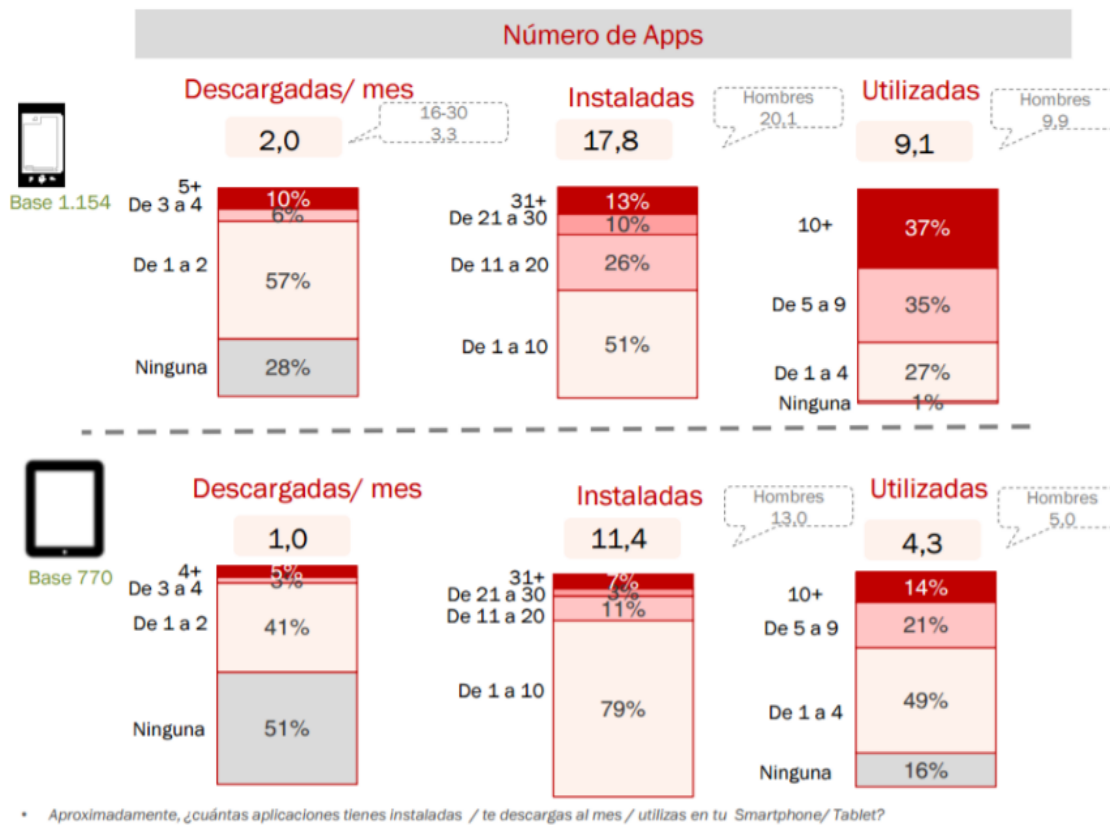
Número de Apps

Base 1.154

Descargadas/ mes
2,0
16-30
3,3

5+ 10%
De 3 a 4 6%
De 1 a 2 57%
Ninguna 28%

Instaladas
17,8
Hombres
20,1

31+ 13%
De 21 a 30 10%
De 11 a 20 26%
De 1 a 10 51%

Utilizadas
9,1
Hombres
9,9

10+ 37%
De 5 a 9 35%
De 1 a 4 27%
Ninguna 1%

Base 770

Descargadas/ mes
1,0

4+ 5%
De 3 a 4 3%
De 1 a 2 41%
Ninguna 51%

Instaladas
11,4
Hombres
13,0

31+ 7%
De 21 a 30 3%
De 11 a 20 11%
De 1 a 10 79%

Utilizadas
4,3
Hombres
5,0

10+ 14%
De 5 a 9 21%
De 1 a 4 49%
Ninguna 16%

• Aproximadamente, ¿cuántas aplicaciones tienes instaladas / te descargas al mes / utilizas en tu Smartphone/ Tablet?